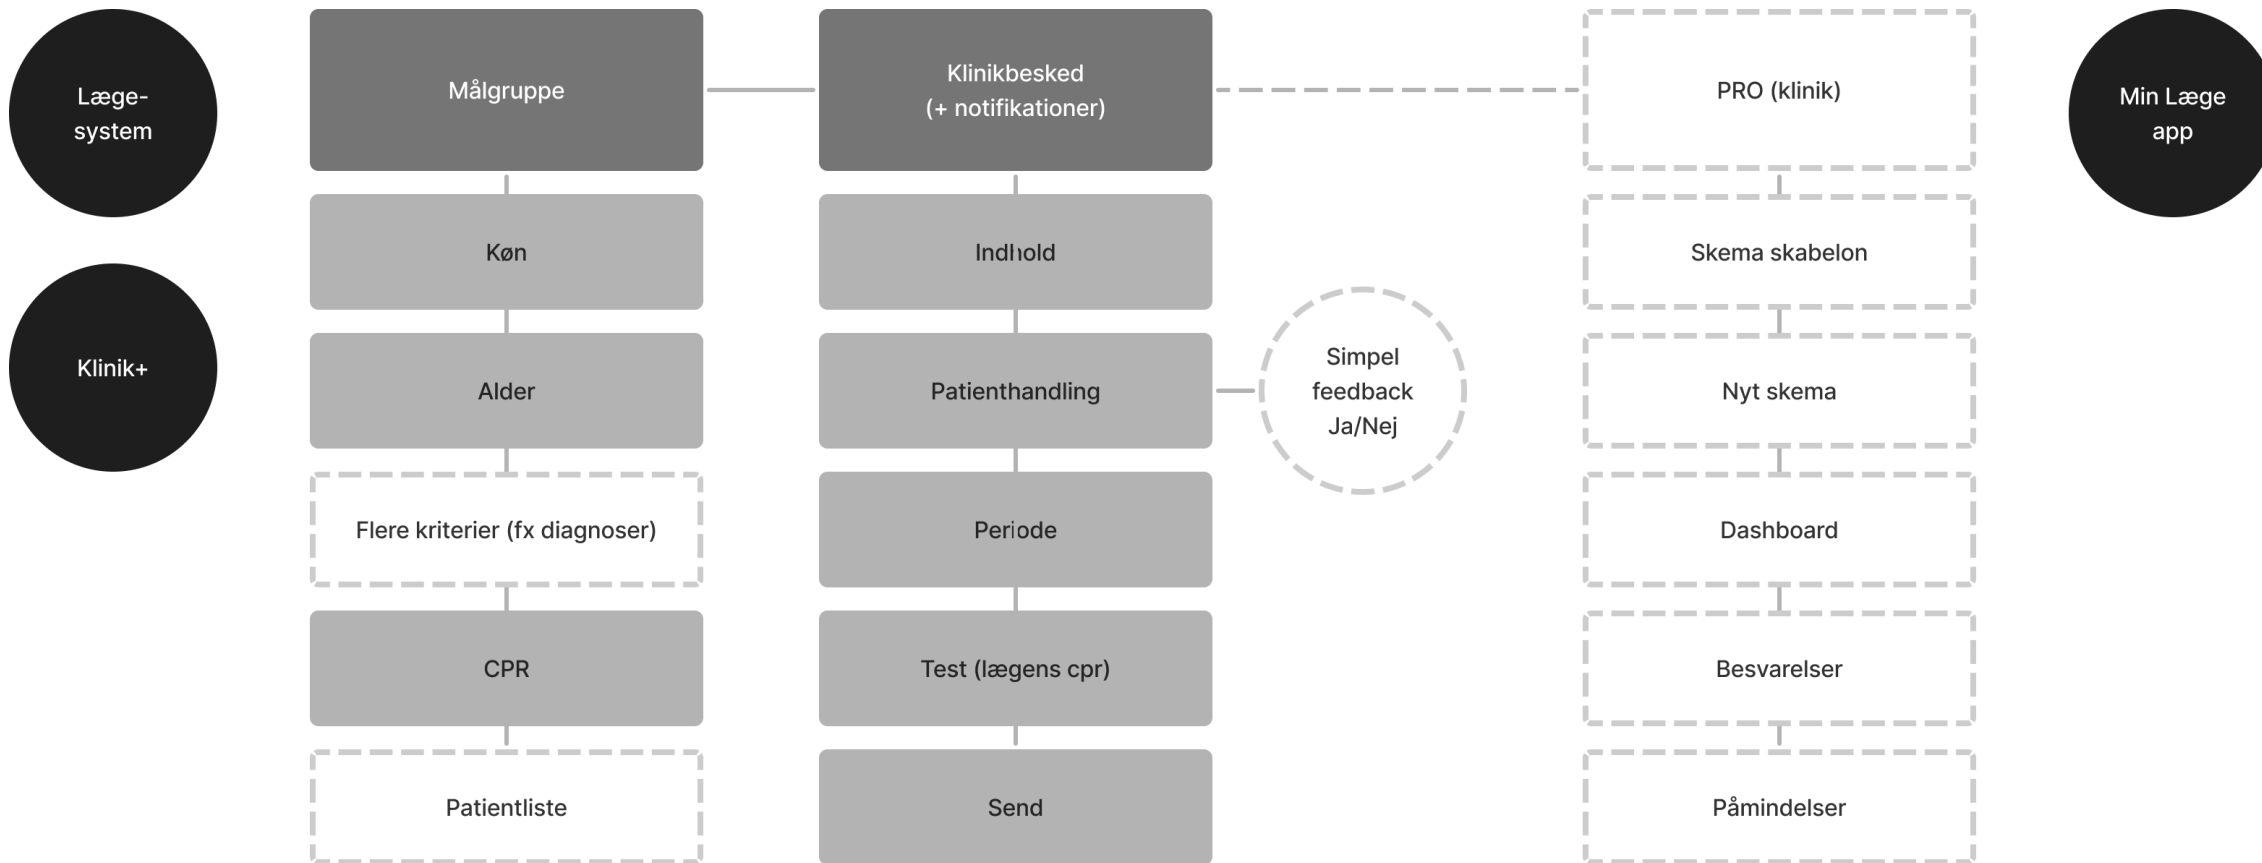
Læge-
system

Klinik+

Målgruppe

Køn

Alder

Flere kriterier (fx diagnoser)

CPR

Patientliste

Klinikbesked
(+ notifikationer)

Indhold

Patienthandling

Periode

Test (lægens cpr)

Send

Simpel
feedback
Ja/Nej

PRO (klinik)

Skema skabelon

Nyt skema

Dashboard

Besvarelser

Påmindelser

Min Læge
app